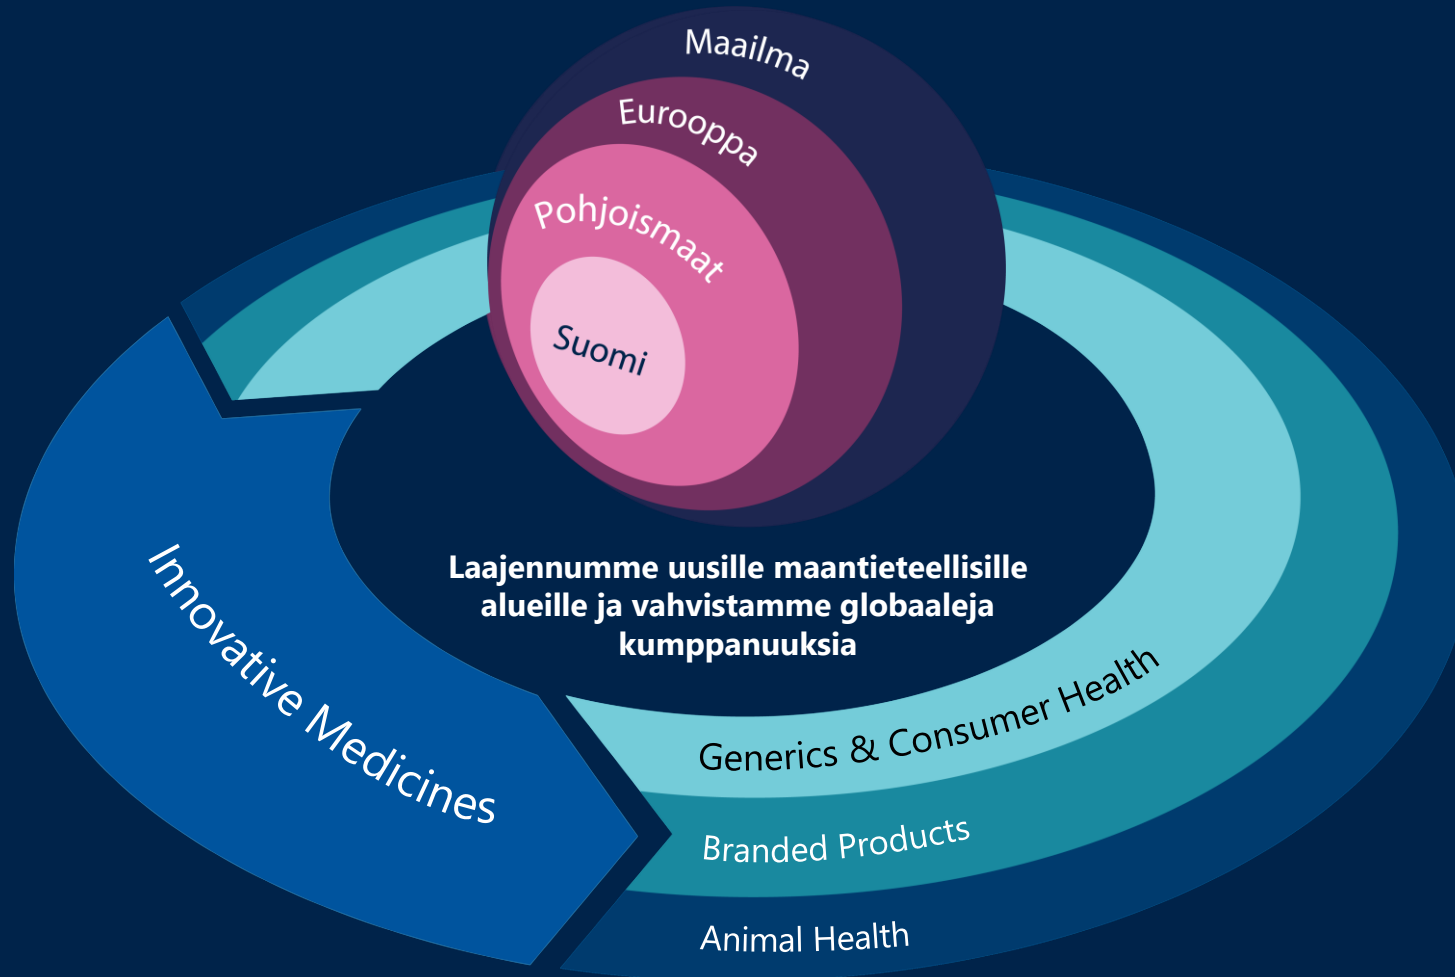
Maailma

Eurooppa

Pohjoismaat

Suomi

Laajennumme uusille maantieteellisille alueille ja vahvistamme globaaleja kumppanuuksia

Innovative Medicines

Generics & Consumer Health

Branded Products

Animal Health